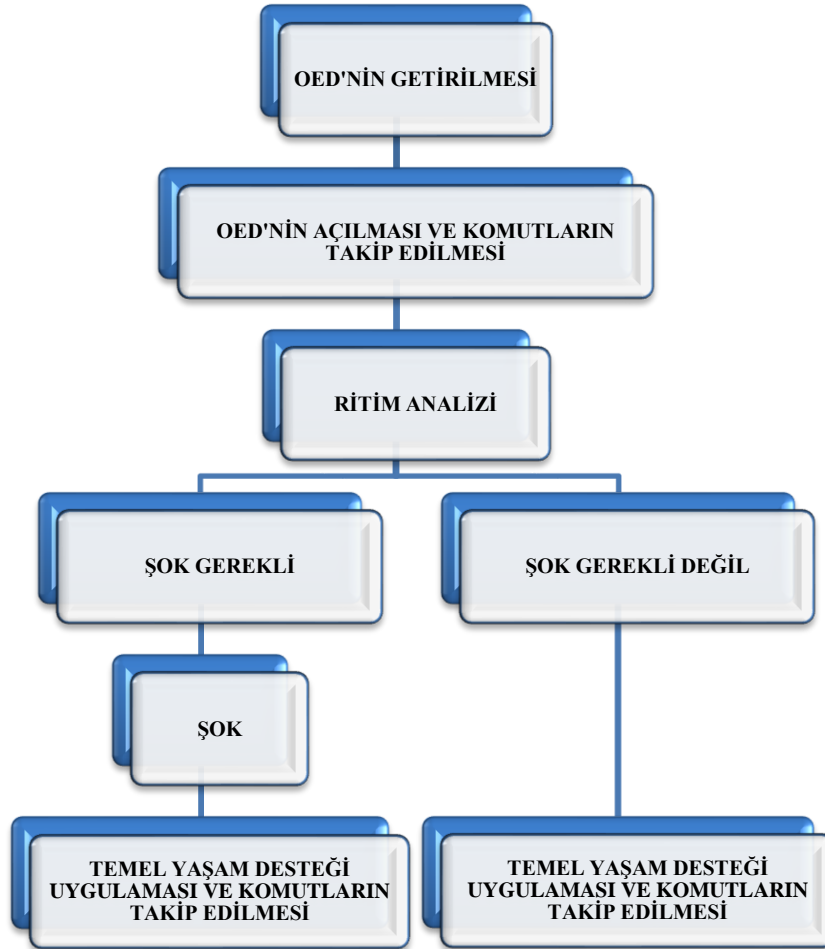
OED'NİN GETİRİLMESİ

OED'NİN AÇILMASI VE KOMUTLARIN TAKİP EDİLMESİ

RİTİM ANALİZİ

ŞOK GEREKLİ

ŞOK GEREKLİ DEĞİL

ŞOK

TEMEL YAŞAM DESTEĞİ UYGULAMASI VE KOMUTLARIN TAKİP EDİLMESİ

TEMEL YAŞAM DESTEĞİ UYGULAMASI VE KOMUTLARIN TAKİP EDİLMESİ